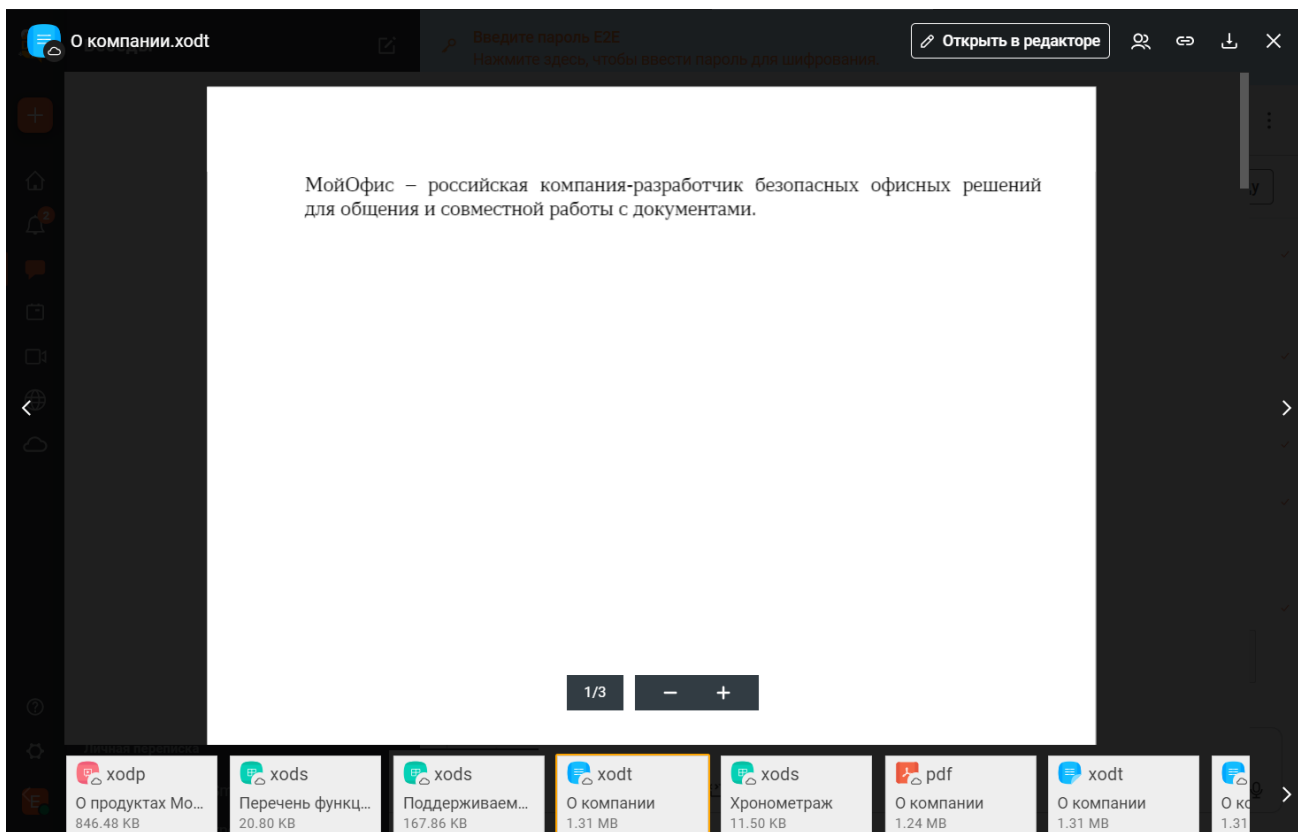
О компании.xodt

Введите пароль E2E
Нажмите здесь, чтобы ввести пароль для шифрования.

Открыть в редакторе

МойОфис – российская компания-разработчик безопасных офисных решений для общения и совместной работы с документами.

1/3

–

+

xodp
О продуктах Мо...
846.48 KB

xods
Перечень функц...
20.80 KB

xods
Поддерживаем...
167.86 KB

xodt
О компании
1.31 MB

xods
Хронометраж
11.50 KB

pdf
О компании
1.24 MB

xodt
О компании
1.31 MB

О к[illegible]
1.31